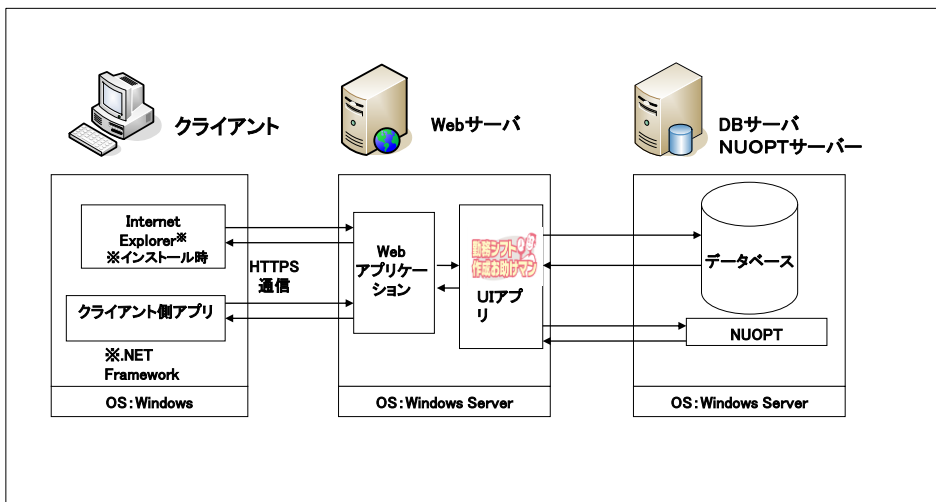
クライアント

Webサーバ

DBサーバ
NUOPTサーバー

Internet Explorer※
※インストール時

クライアント側アプリ

※.NET Framework

OS：Windows

HTTPS
通信

Web
アプリケーション

勤務シフト作成お助けマン

UIアプリ

OS：Windows Server

データベース

NUOPT

OS：Windows Server